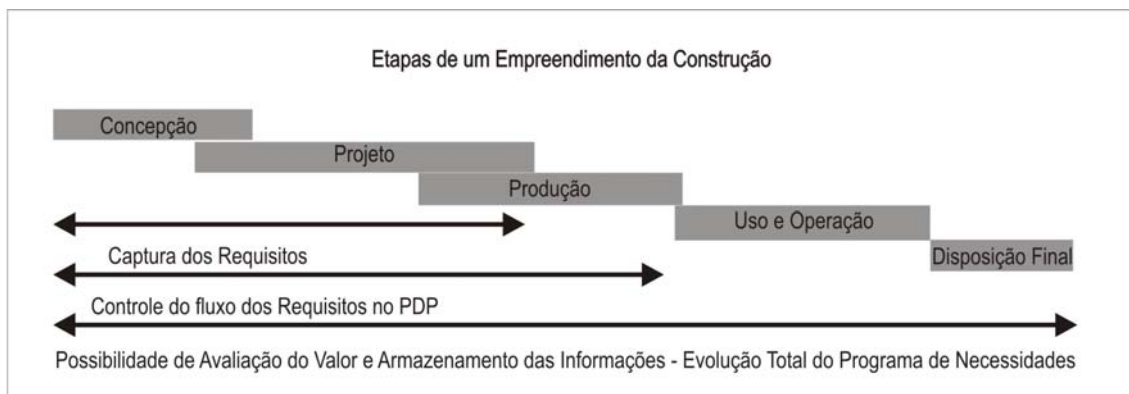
Etapas de um Empreendimento da Construção

Concepção

Projeto

Produção

Uso e Operação

Disposição Final

Captura dos Requisitos

Controle do fluxo dos Requisitos no PDP

Possibilidade de Avaliação do Valor e Armazenamento das Informações - Evolução Total do Programa de Necessidades